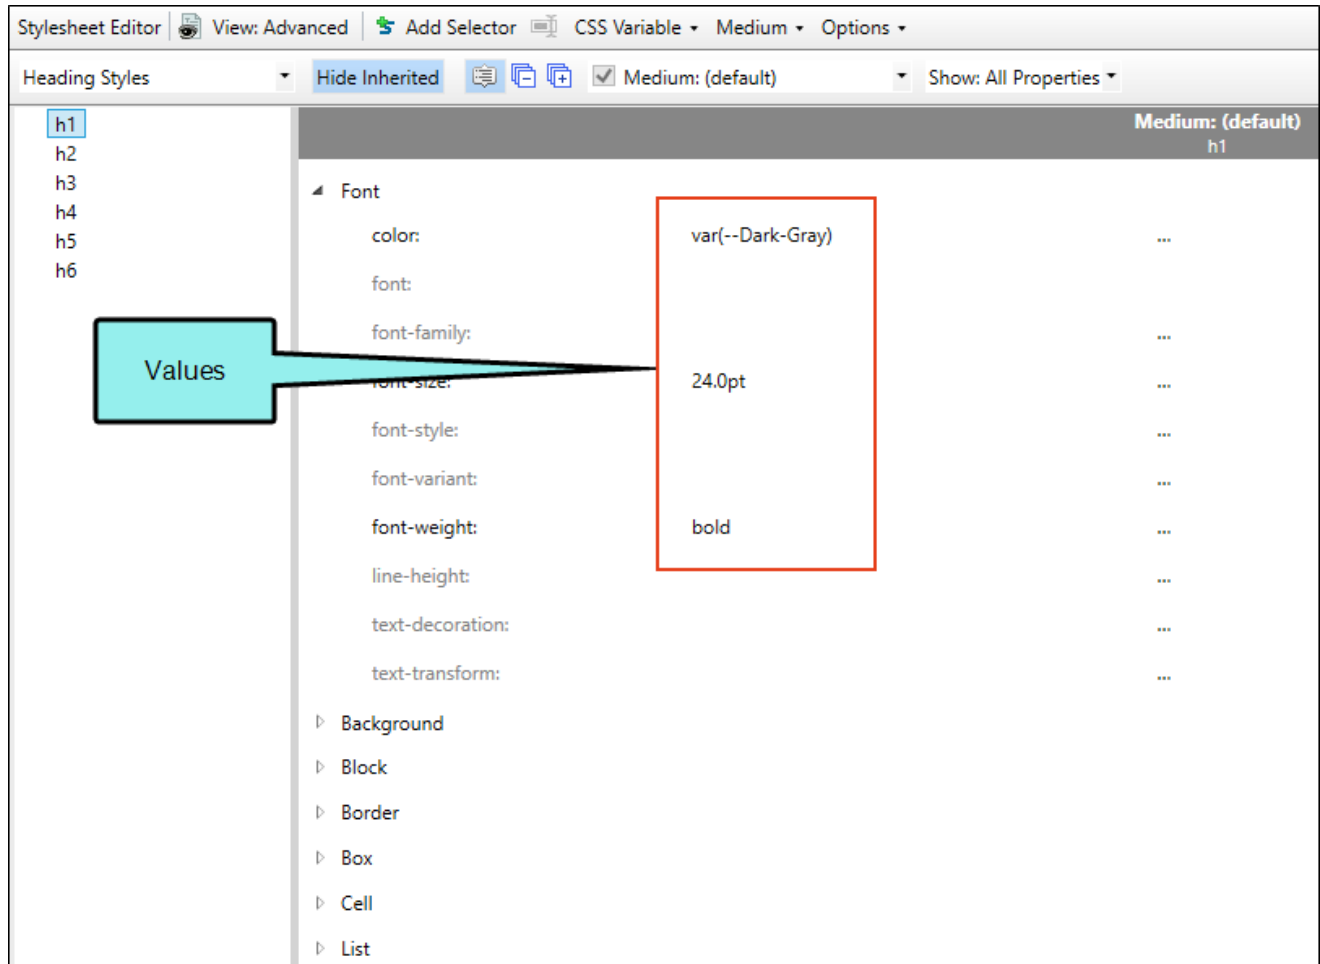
Stylesheet Editor | View: Advanced | Add Selector | CSS Variable | Medium | Options

Heading Styles | Hide Inherited | Medium: (default) | Show: All Properties

h1
h2
h3
h4
h5
h6

Values

Medium: (default)
h1

Font

| | | |
|---|---|---|
| color: | var(--Dark-Gray) | ... |
| font: | | |
| font-family: | | ... |
| font-size: | 24.0pt | ... |
| font-style: | | ... |
| font-variant: | | ... |
| font-weight: | bold | ... |
| line-height: | | ... |
| text-decoration: | | ... |
| text-transform: | | ... |

Background
Block
Border
Box
Cell
List